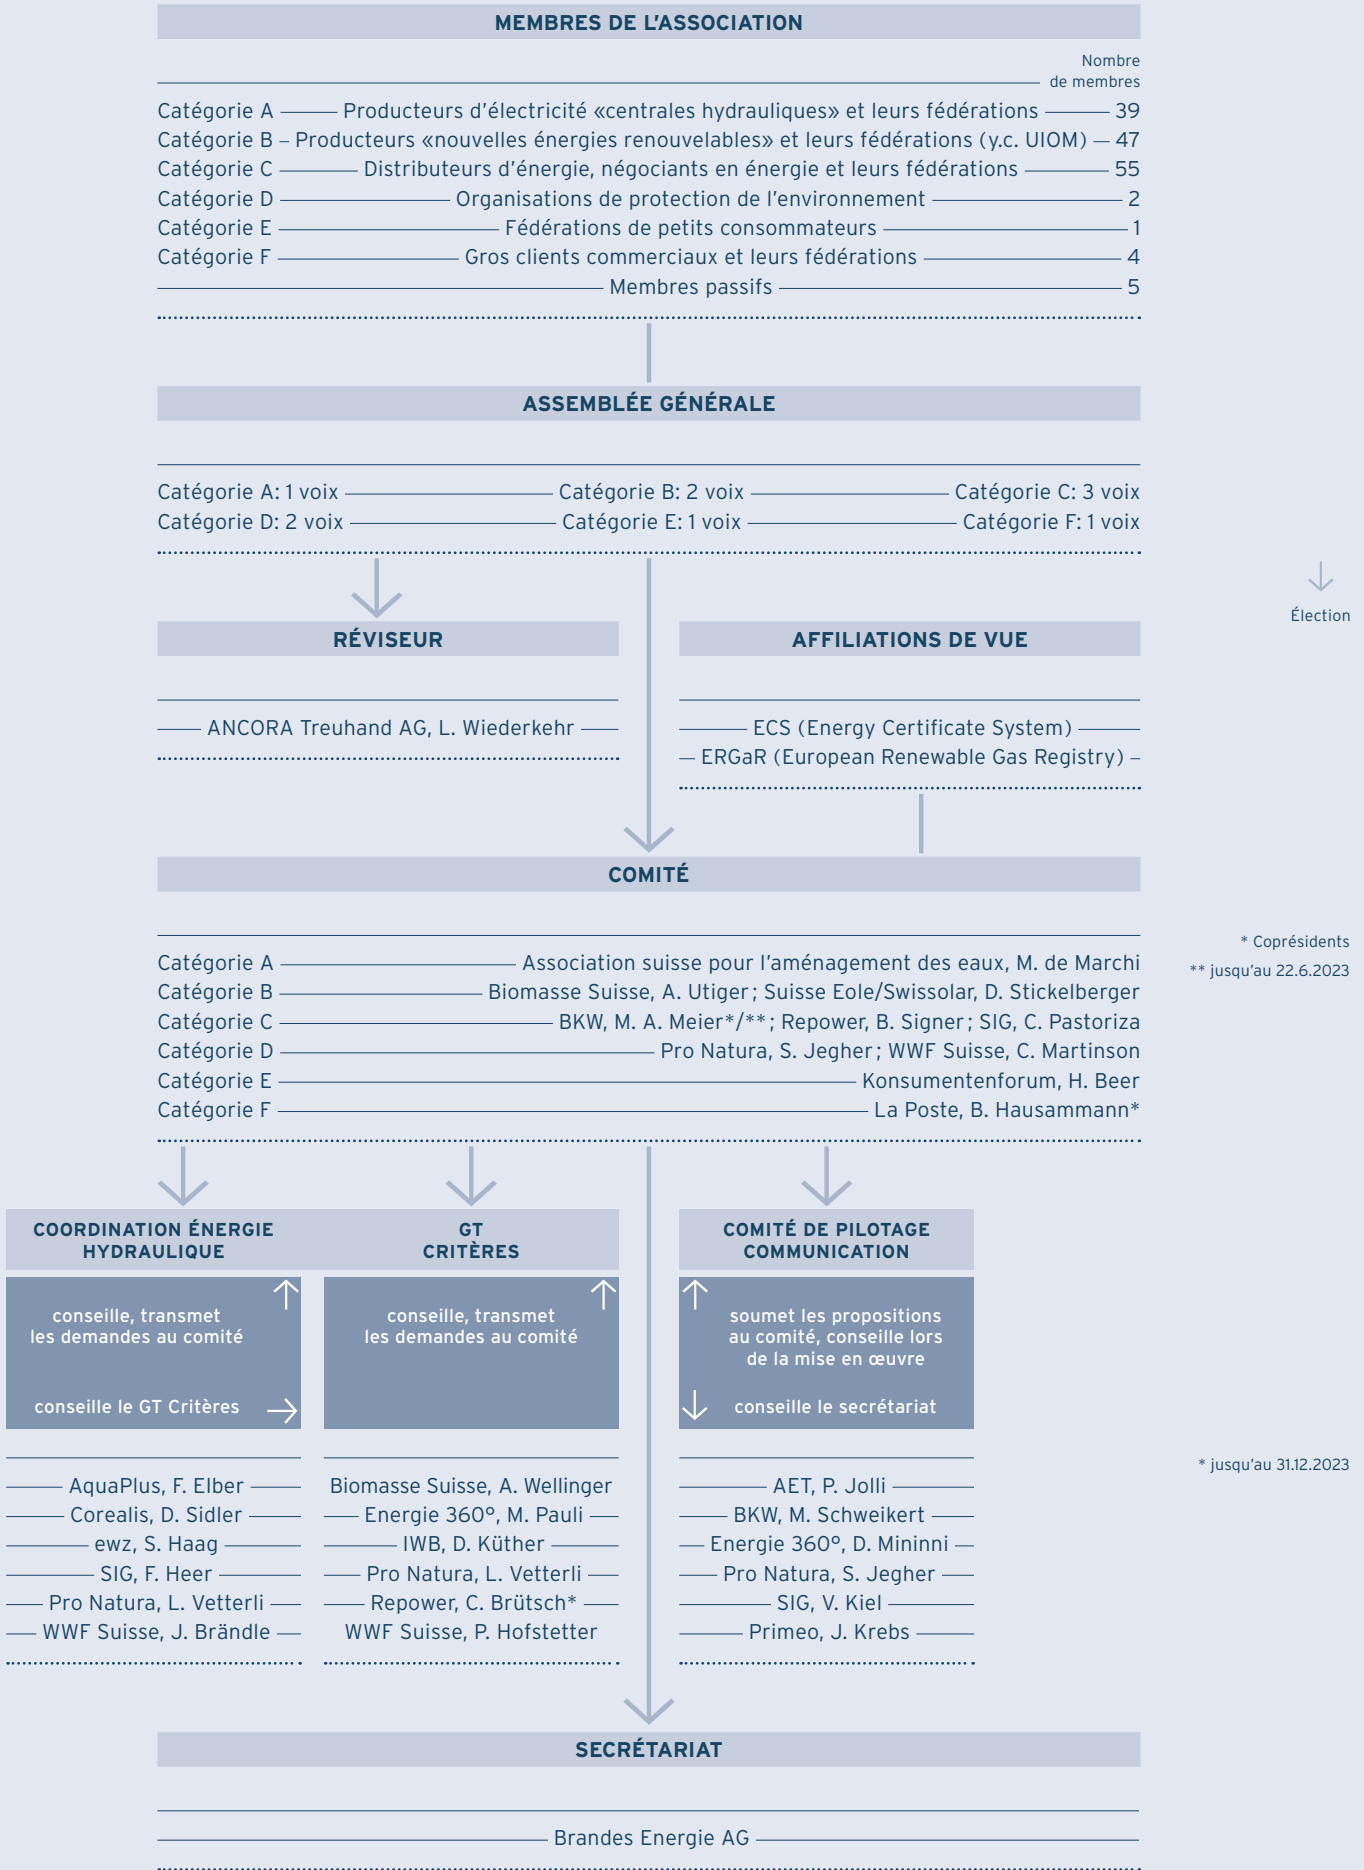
MEMBRES DE L'ASSOCIATION

Nombre de membres

Catégorie A — Producteurs d'électricité «centrales hydrauliques» et leurs fédérations — 39
Catégorie B – Producteurs «nouvelles énergies renouvelables» et leurs fédérations (y.c. UIOM) — 47
Catégorie C — Distributeurs d'énergie, négociants en énergie et leurs fédérations — 55
Catégorie D — Organisations de protection de l'environnement — 2
Catégorie E — Fédérations de petits consommateurs — 1
Catégorie F — Gros clients commerciaux et leurs fédérations — 4
Membres passifs — 5

ASSEMBLÉE GÉNÉRALE

Catégorie A: 1 voix — Catégorie B: 2 voix — Catégorie C: 3 voix
Catégorie D: 2 voix — Catégorie E: 1 voix — Catégorie F: 1 voix

Élection

RÉVISEUR

ANCORA Treuhand AG, L. Wiederkehr

AFFILIATIONS DE VUE

ECS (Energy Certificate System)
ERGaR (European Renewable Gas Registry)

COMITÉ

* Coprésidents
** jusqu'au 22.6.2023

Catégorie A — Association suisse pour l'aménagement des eaux, M. de Marchi
Catégorie B — Biomasse Suisse, A. Utiger; Suisse Eole/Swissolar, D. Stickelberger
Catégorie C — BKW, M. A. Meier*/**; Repower, B. Signer; SIG, C. Pastoriza
Catégorie D — Pro Natura, S. Jegher; WWF Suisse, C. Martinson
Catégorie E — Konsumentenforum, H. Beer
Catégorie F — La Poste, B. Hausammann*

COORDINATION ÉNERGIE HYDRAULIQUE

conseille, transmet les demandes au comité

conseille le GT Critères

AquaPlus, F. Elber
Corealis, D. Sidler
ewz, S. Haag
SIG, F. Heer
Pro Natura, L. Vetterli
WWF Suisse, J. Brändle

GT CRITÈRES

conseille, transmet les demandes au comité

Biomasse Suisse, A. Wellinger
Energie 360°, M. Pauli
IWB, D. Küther
Pro Natura, L. Vetterli
Repower, C. Brütsch*
WWF Suisse, P. Hofstetter

COMITÉ DE PILOTAGE COMMUNICATION

soumet les propositions au comité, conseille lors de la mise en œuvre

conseille le secrétariat

AET, P. Jolli
BKW, M. Schweikert
Energie 360°, D. Mininni
Pro Natura, S. Jegher
SIG, V. Kiel
Primeo, J. Krebs

* jusqu'au 31.12.2023

SECRÉTARIAT

Brandes Energie AG